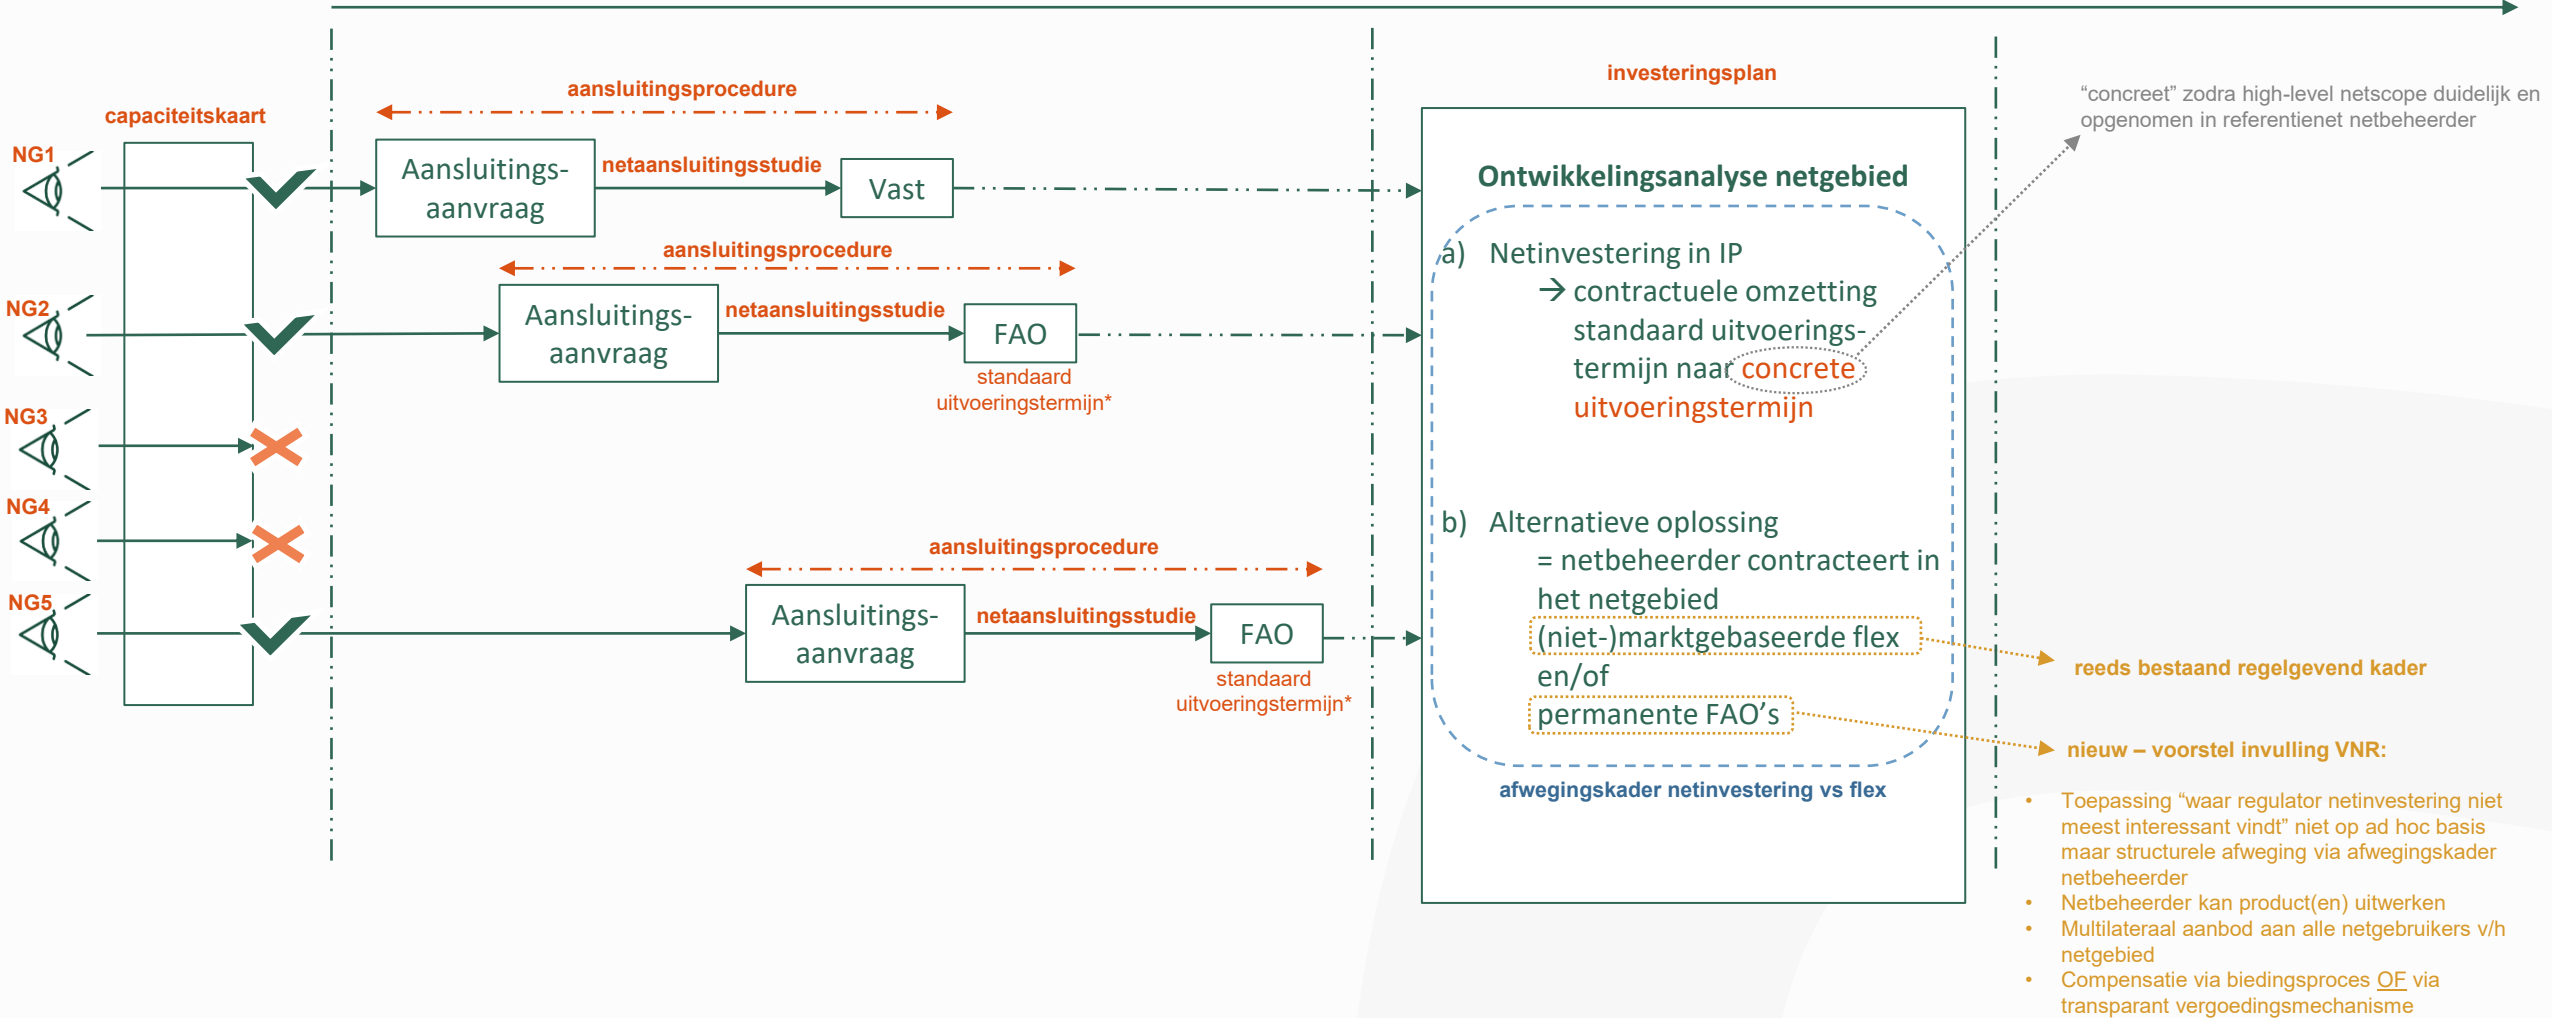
capaciteitskaart

NG1

NG2

NG3

NG4

NG5

aansluitingsprocedure

Aansluitingsaanvraag

netaansluitingsstudie

Vast

aansluitingsprocedure

Aansluitingsaanvraag

netaansluitingsstudie

FAO

standaard uitvoeringstermijn*

aansluitingsprocedure

Aansluitingsaanvraag

netaansluitingsstudie

FAO

standaard uitvoeringstermijn*

investeringsplan

Ontwikkelingsanalyse netgebied

a) Netinvestering in IP
→ contractuele omzetting standaard uitvoeringstermijn naar concrete uitvoeringstermijn

b) Alternatieve oplossing
= netbeheerder contracteert in het netgebied
(niet-)marktgebaseerde flex
en/of
permanente FAO's

afwegingskader netinvestering vs flex

"concreet" zodra high-level netscope duidelijk en opgenomen in referentienet netbeheerder

reeds bestaand regelgevend kader

nieuw – voorstel invulling VNR:

• Toepassing "waar regulator netinvestering niet meest interessant vindt" niet op ad hoc basis maar structurele afweging via afwegingskader netbeheerder
• Netbeheerder kan product(en) uitwerken
• Multilateraal aanbod aan alle netgebruikers v/h netgebied
• Compensatie via biedingsproces OF via transparant vergoedingsmechanisme